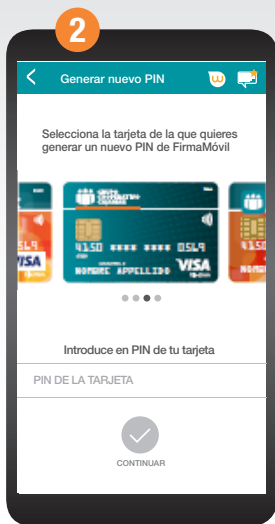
2

Generar nuevo PIN

Selecciona la tarjeta de la que quieres generar un nuevo PIN de FirmaMóvil

4150 **** **** 0549
NOMBRE APELLIDO VISA

Introduce en PIN de tu tarjeta

PIN DE LA TARJETA

CONTINUAR